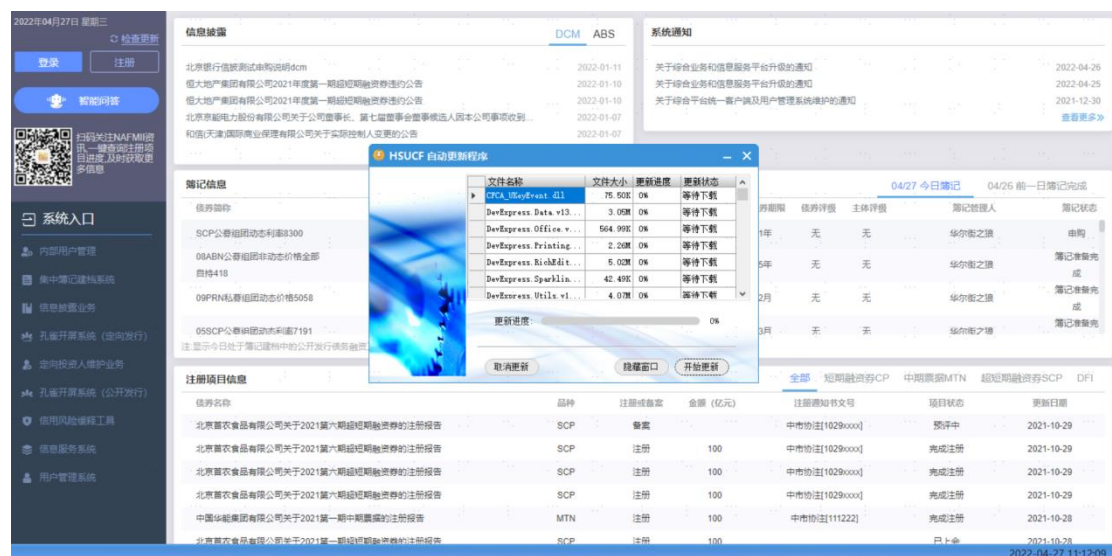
2022年04月27日 星期三
检查更新
登录 注册
智能问答
扫码关注NAFMII资讯，一键查询注册项目进度,及时获取更多信息
系统入口
内部用户管理
集中簿记建档系统
信息披露业务
孔雀开屏系统（定向发行）
定向投资人维护业务
孔雀开屏系统（公开发行）
信用风险缓释工具
信息服务系统
用户管理系统

信息披露 DCM ABS
北京银行信披测试申购说明dcm 2022-01-11
恒大地产集团有限公司2021年度第一期超短期融资券违约公告 2022-01-10
恒大地产集团有限公司2021年度第一期超短期融资券违约公告 2022-01-10
北京京能电力股份有限公司关于公司董事长、第七届董事会董事候选人因本公司事项收到... 2022-01-07
和信(天津)国际商业保理有限公司关于实际控制人变更的公告 2022-01-07

系统通知
关于综合业务和信息服务平台升级的通知 2022-04-26
关于综合业务和信息服务平台升级的通知 2022-04-25
关于综合平台统一客户端及用户管理系统维护的通知 2021-12-30
查看更多»

簿记信息 04/27 今日簿记 04/26 前一日簿记完成
债券简称 ... 债券期限 债券评级 主体评级 簿记管理人 簿记状态
SCP公募组团动态利率8300 1年 无 无 华尔街之狼 申购
08ABN公募组团非动态价格全部自持418 5年 无 无 华尔街之狼 簿记准备完成
09PRN私募组团动态价格5058 2月 无 无 华尔街之狼 簿记准备完成
05SCP公募组团动态利率7191 3月 无 无 华尔街之狼 簿记准备完成
注:显示今日处于簿记建档中的公开发行债券融资...

HSUCF 自动更新程序
| 文件名称 | 文件大小 | 更新进度 | 更新状态 |
|---|---|---|---|
| CFCA_UKeyEvent.dll | 75.50K | 0% | 等待下载 |
| DevExpress.Data.v13... | 3.05M | 0% | 等待下载 |
| DevExpress.Office.v... | 564.99K | 0% | 等待下载 |
| DevExpress.Printing... | 2.26M | 0% | 等待下载 |
| DevExpress.RichEdit... | 5.02M | 0% | 等待下载 |
| DevExpress.Sparklin... | 42.49K | 0% | 等待下载 |
| DevExpress.Utils.v1... | 4.07M | 0% | 等待下载 |
更新进度： 0%
取消更新 隐藏窗口 开始更新

注册项目信息 全部 超短期融资券SCP 中期票据MTN 超短期融资券SCP DFI
| 债券名称 | 品种 | 注册或备案 | 金额（亿元） | 注册通知书文号 | 项目状态 | 更新日期 |
|---|---|---|---|---|---|---|
| 北京首农食品有限公司关于2021第六期超短期融资券的注册报告 | SCP | 备案 | | 中市协注[1029xxxx] | 预评中 | 2021-10-29 |
| 北京首农食品有限公司关于2021第六期超短期融资券的注册报告 | SCP | 注册 | 100 | 中市协注[1029xxxx] | 完成注册 | 2021-10-29 |
| 北京首农食品有限公司关于2021第六期超短期融资券的注册报告 | SCP | 注册 | 100 | 中市协注[1029xxxx] | 完成注册 | 2021-10-29 |
| 北京首农食品有限公司关于2021第六期超短期融资券的注册报告 | SCP | 注册 | 100 | 中市协注[1029xxxx] | 完成注册 | 2021-10-29 |
| 中国华能集团有限公司关于2021第一期中期票据的注册报告 | MTN | 注册 | 100 | 中市协注[111222] | 完成注册 | 2021-10-28 |
| 北京首农食品有限公司关于2021第一期超短期融资券的注册报告 | SCP | 注册 | 100 | | 已上会 | 2021-10-28 |

2022-04-27 11:12:09